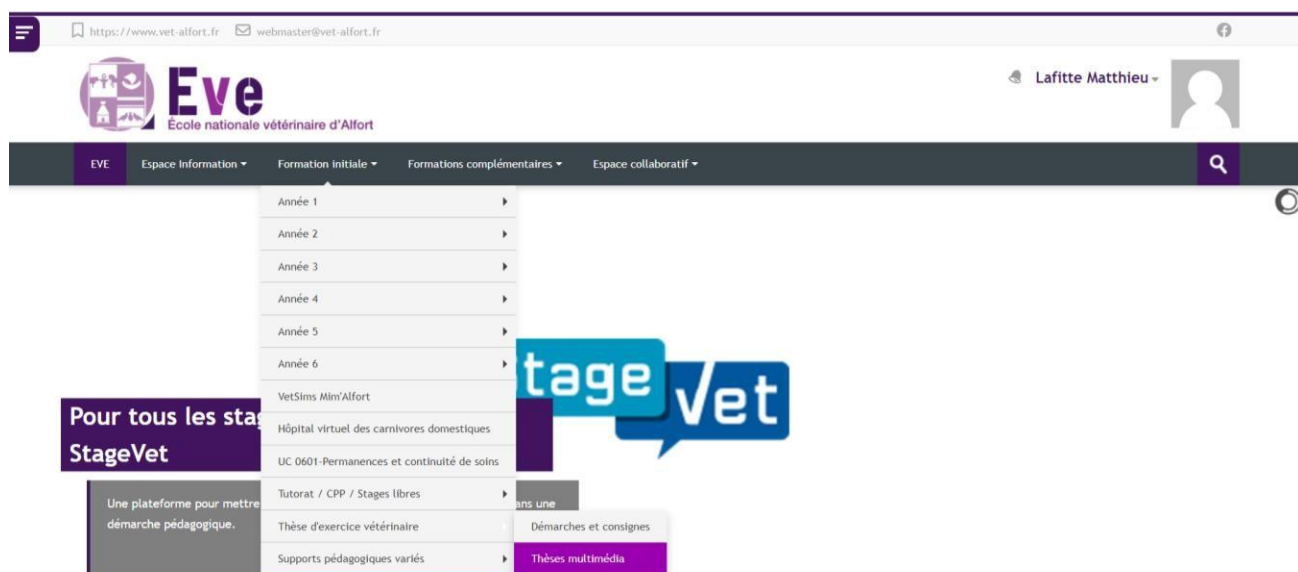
https://www.vet-alfort.fr webmaster@vet-alfort.fr

Eve
École nationale vétérinaire d'Alfort

Lafitte Matthieu

EVE
Espace Information
Formation initiale
Formations complémentaires
Espace collaboratif

Année 1
Année 2
Année 3
Année 4
Année 5
Année 6
VetSims Mim'Alfort
Hôpital virtuel des carnivores domestiques
UC 0601-Permanences et continuité de soins
Tutorat / CPP / Stages libres
Thèse d'exercice vétérinaire
Supports pédagogiques variés

Démarches et consignes
Thèses multimédia

tage Vet

Pour tous les stag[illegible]
StageVet

Une plateforme pour mettre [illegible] ans une démarche pédagogique.